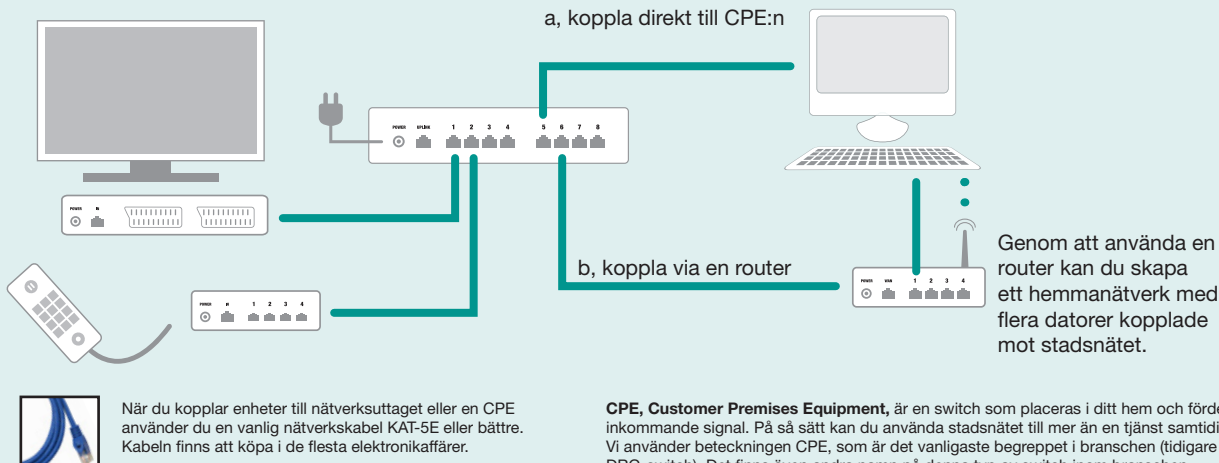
a, koppla direkt till CPE:n

POWER UPLINK 1 2 3 4 5 6 7 8

POWER IN

b, koppla via en router

POWER IN 1 2 3 4

POWER WAN 1 2 3 4

Genom att använda en router kan du skapa ett hemmanätverk med flera datorer kopplade mot stadsnätet.

När du kopplar enheter till nätverksuttaget eller en CPE använder du en vanlig nätverkskabel KAT-5E eller bättre. Kabeln finns att köpa i de flesta elektronikaffärer.

**CPE, Customer Premises Equipment,** är en switch som placeras i ditt hem och förde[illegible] inkommande signal. På så sätt kan du använda stadsnätet till mer än en tjänst samtidi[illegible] Vi använder beteckningen CPE, som är det vanligaste begreppet i branschen (tidigare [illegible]